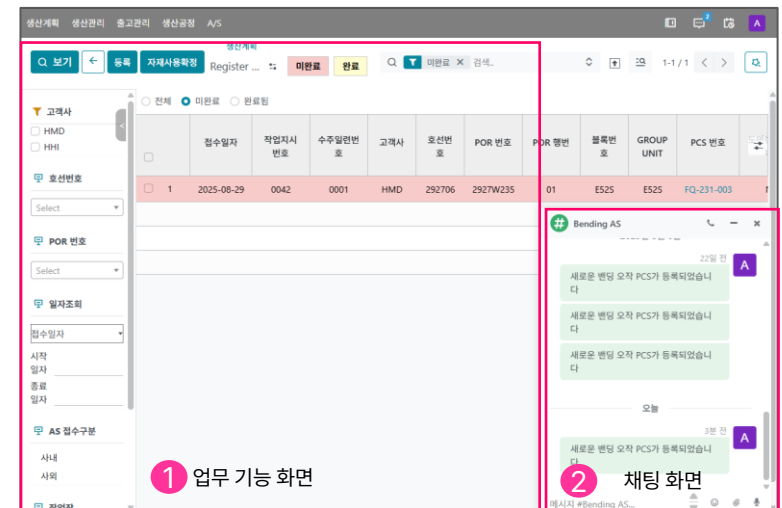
생산계획 생산관리 출고관리 생산공정 A/S

A

보기 ← 등록 자재사용확정 생산계획 Register ... 미완료 완료

미완료 × 검색...

1-1 / 1

전체 미완료 완료됨

고객사
HMD
HHI

호선번호
Select

POR 번호
Select

일자조회
접수일자
시작 일자
종료 일자

AS 접수구분
사내
사외

작업장

| | | 접수일자 | 작업지시 번호 | 수주일련번호 | 고객사 | 호선번호 | POR 번호 | POR 행번 | 블록번호 | GROUP UNIT | PCS 번호 |
|---|---|---|---|---|---|---|---|---|---|---|---|
| | 1 | 2025-08-29 | 0042 | 0001 | HMD | 292706 | 2927W235 | 01 | E52S | E52S | FQ-231-003 |

Bending AS

22일 전

새로운 벤딩 오작 PCS가 등록되었습니다

새로운 벤딩 오작 PCS가 등록되었습니다

새로운 벤딩 오작 PCS가 등록되었습니다

오늘

3분 전

새로운 벤딩 오작 PCS가 등록되었습니다

메시지 #Bending AS...

1 업무 기능 화면

2 채팅 화면